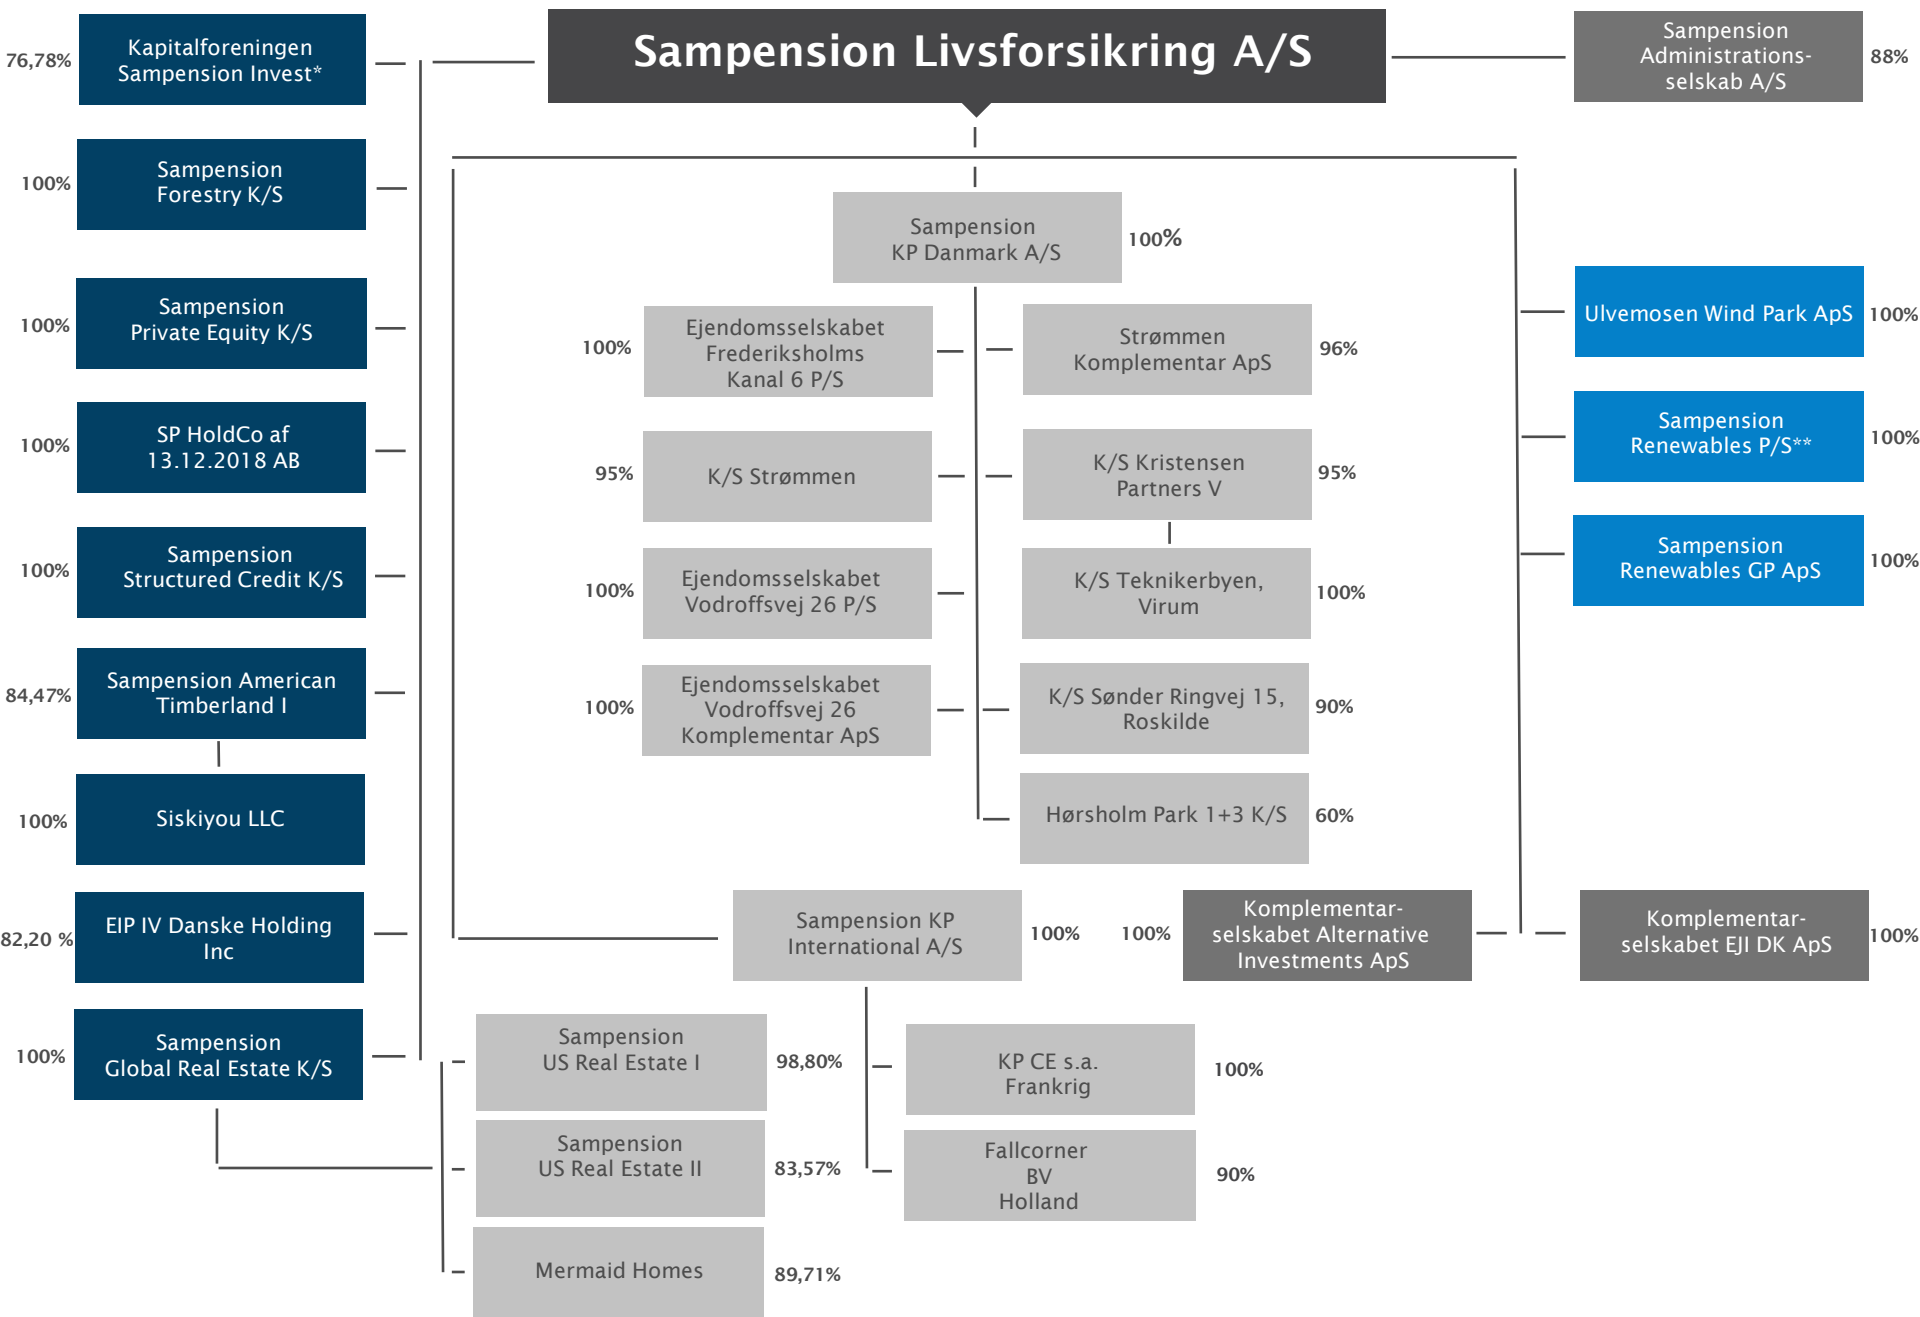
Sampension Livsforsikring A/S

76,78% Kapitalforeningen Sampension Invest*

100% Sampension Forestry K/S

100% Sampension Private Equity K/S

100% SP HoldCo af 13.12.2018 AB

100% Sampension Structured Credit K/S

84,47% Sampension American Timberland I

100% Siskiyou LLC

82,20 % EIP IV Danske Holding Inc

100% Sampension Global Real Estate K/S

Sampension US Real Estate I 98,80%

Sampension US Real Estate II 83,57%

Mermaid Homes 89,71%

Sampension Administrationsselskab A/S 88%

Sampension KP Danmark A/S 100%

100% Ejendomsselskabet Frederiksholms Kanal 6 P/S

95% K/S Strømmen

100% Ejendomsselskabet Vodroffsvej 26 P/S

100% Ejendomsselskabet Vodroffsvej 26 Komplementar ApS

Strømmen Komplementar ApS 96%

K/S Kristensen Partners V 95%

K/S Teknikerbyen, Virum 100%

K/S Sønder Ringvej 15, Roskilde 90%

Hørsholm Park 1+3 K/S 60%

Ulvemosen Wind Park ApS 100%

Sampension Renewables P/S** 100%

Sampension Renewables GP ApS 100%

Sampension KP International A/S 100%

100% Komplementarselskabet Alternative Investments ApS

Komplementarselskabet EJI DK ApS 100%

KP CE s.a. Frankrig 100%

Fallcorner BV Holland 90%